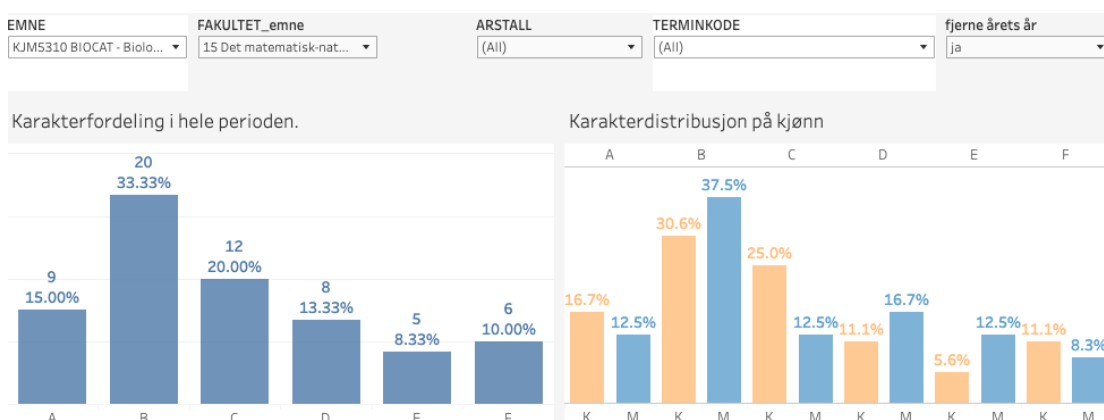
EMNE
KJM5310 BIOCAT - Biolo...

FAKULTET_emne
15 Det matematisk-nat...

ARSTALL
(All)

TERMINKODE
(All)

fjerne årets år
ja

Karakterfordeling i hele perioden.

20
33.33%

12
20.00%

9
15.00%

8
13.33%

5
8.33%

6
10.00%

A B C D E F

Karakterdistribusjon på kjønn

A B C D E F

16.7% 12.5% 30.6% 37.5% 25.0% 12.5% 11.1% 16.7% 5.6% 12.5% 11.1% 8.3%

K M K M K M K M K M K M